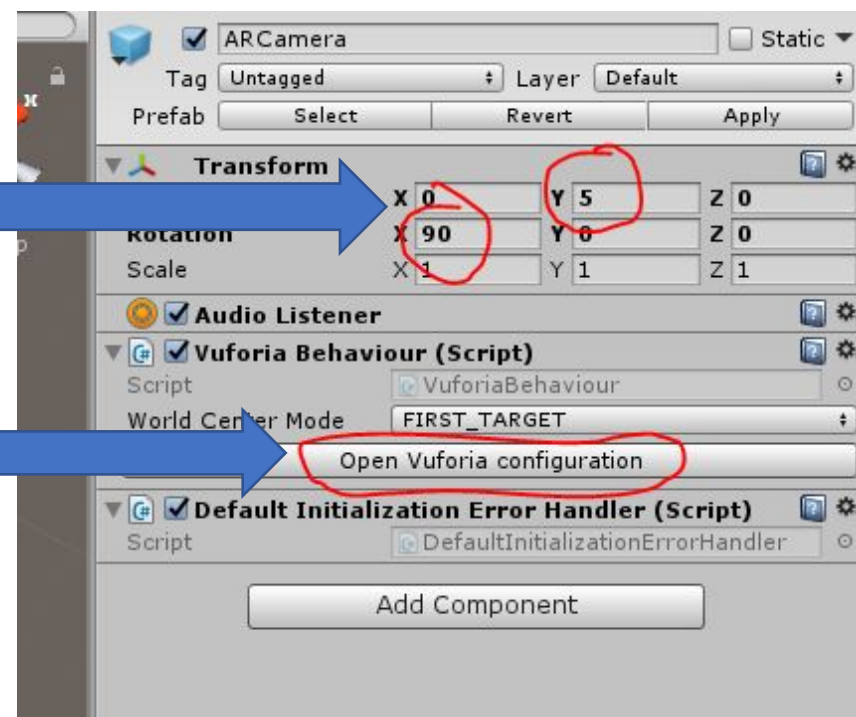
ARCamera
Static
Tag Untagged
Layer Default
Prefab Select Revert Apply
Transform
X 0 Y 5 Z 0
Rotation X 90 Y 0 Z 0
Scale X 1 Y 1 Z 1
Audio Listener
Vuforia Behaviour (Script)
Script VuforiaBehaviour
World Center Mode FIRST_TARGET
Open Vuforia configuration
Default Initialization Error Handler (Script)
Script DefaultInitializationErrorHandler
Add Component